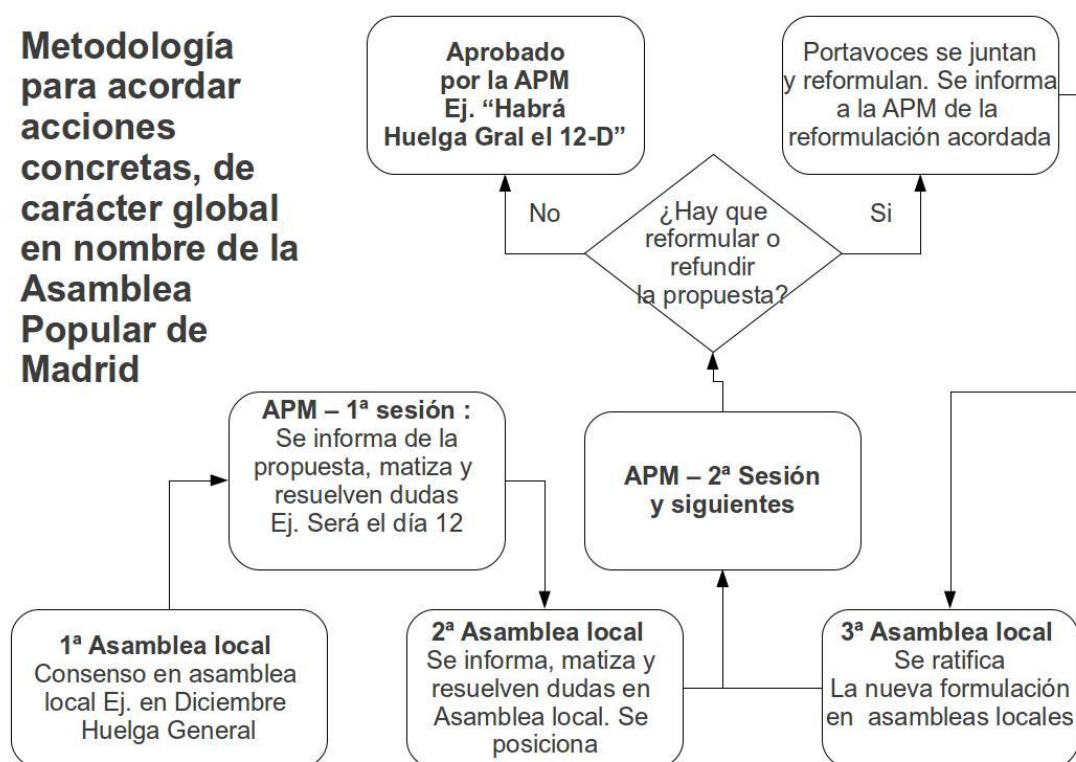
Metodología para acordar acciones concretas, de carácter global en nombre de la Asamblea Popular de Madrid

Aprobado por la APM Ej. "Habrá Huelga Gral el 12-D"

Portavoces se juntan y reformulan. Se informa a la APM de la reformulación acordada

No

¿Hay que reformular o refundir la propuesta?

Si

APM – 1ª sesión : Se informa de la propuesta, matiza y resuelven dudas Ej. Será el día 12

APM – 2ª Sesión y siguientes

1ª Asamblea local
Consenso en asamblea local Ej. en Diciembre Huelga General

2ª Asamblea local
Se informa, matiza y resuelven dudas en Asamblea local. Se posiciona

3ª Asamblea local
Se ratifica
La nueva formulación en asambleas locales